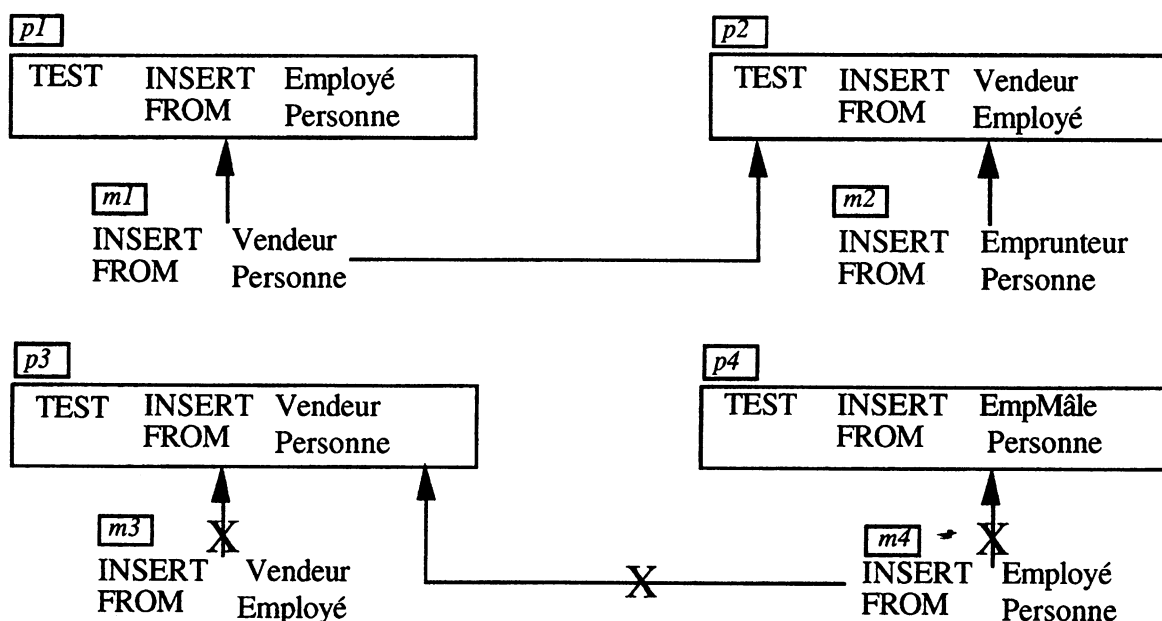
p1
TEST INSERT Employé
FROM Personne

m1
INSERT Vendeur
FROM Personne

p2
TEST INSERT Vendeur
FROM Employé

m2
INSERT Emprunteur
FROM Personne

p3
TEST INSERT Vendeur
FROM Personne

m3
X
INSERT Vendeur
FROM Employé

X

p4
TEST INSERT EmpMâle
FROM Personne

m4
X
INSERT Employé
FROM Personne